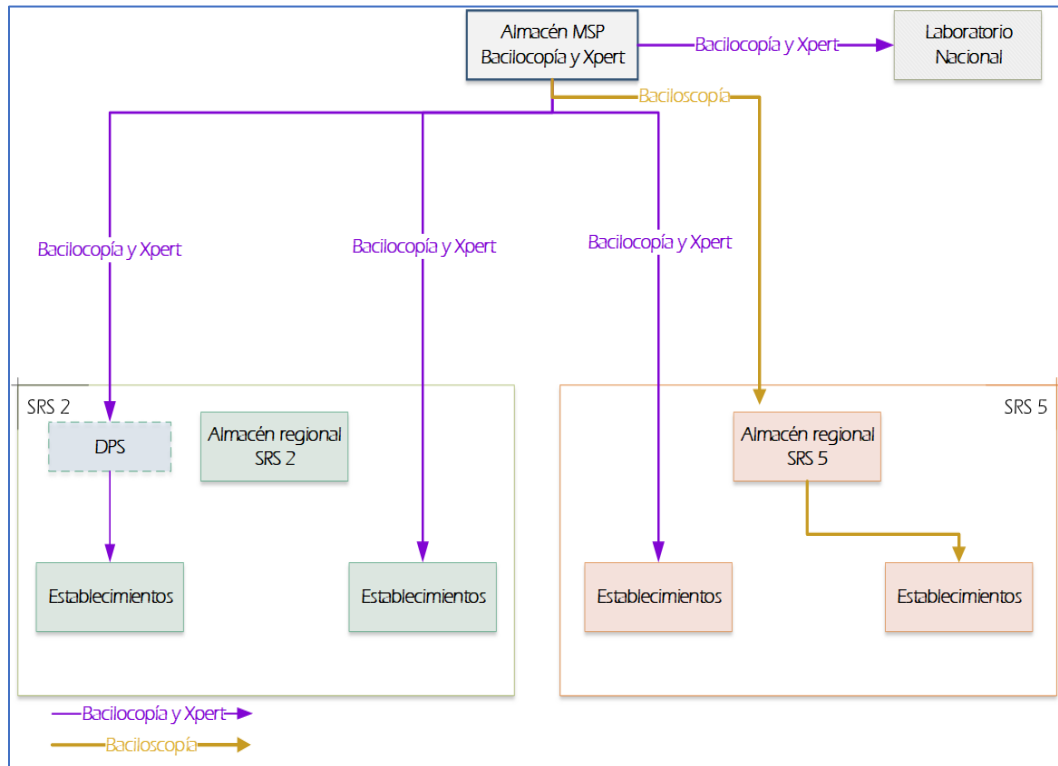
Almacén MSP
Bacilocopía y Xpert

Bacilocopía y Xpert

Laboratorio Nacional

Baciloscopía

Bacilocopía y Xpert

Bacilocopía y Xpert

Bacilocopía y Xpert

SRS 2

DPS

Almacén regional SRS 2

Establecimientos

Establecimientos

SRS 5

Almacén regional SRS 5

Establecimientos

Establecimientos

Bacilocopía y Xpert

Baciloscopía